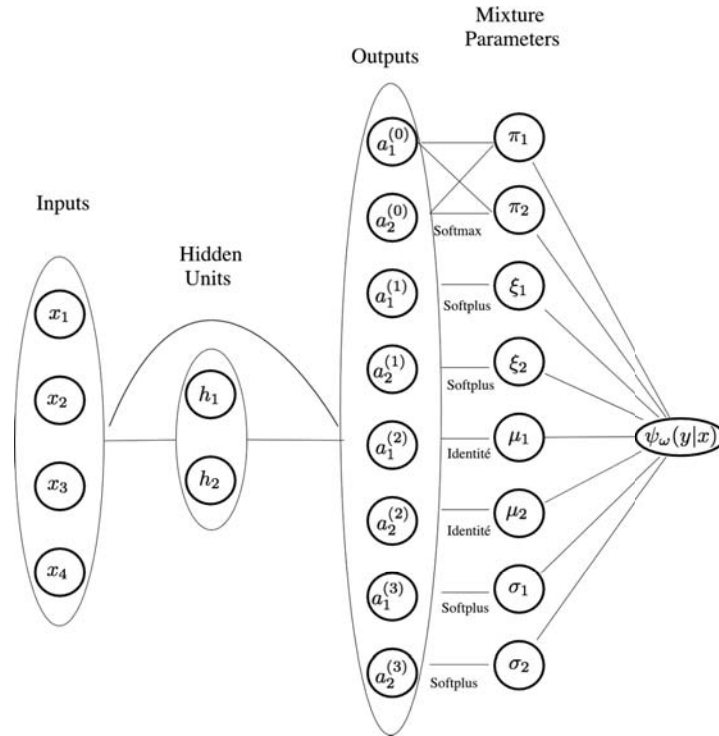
Mixture Parameters

Outputs

Inputs

Hidden Units

$x_1$

$x_2$

$x_3$

$x_4$

$h_1$

$h_2$

$a_1^{(0)}$

$a_2^{(0)}$

$a_1^{(1)}$

$a_2^{(1)}$

$a_1^{(2)}$

$a_2^{(2)}$

$a_1^{(3)}$

$a_2^{(3)}$

Softmax

Softplus

Softplus

Identité

Identité

Softplus

Softplus

$\pi_1$

$\pi_2$

$\xi_1$

$\xi_2$

$\mu_1$

$\mu_2$

$\sigma_1$

$\sigma_2$

$\psi_\omega(y|x)$